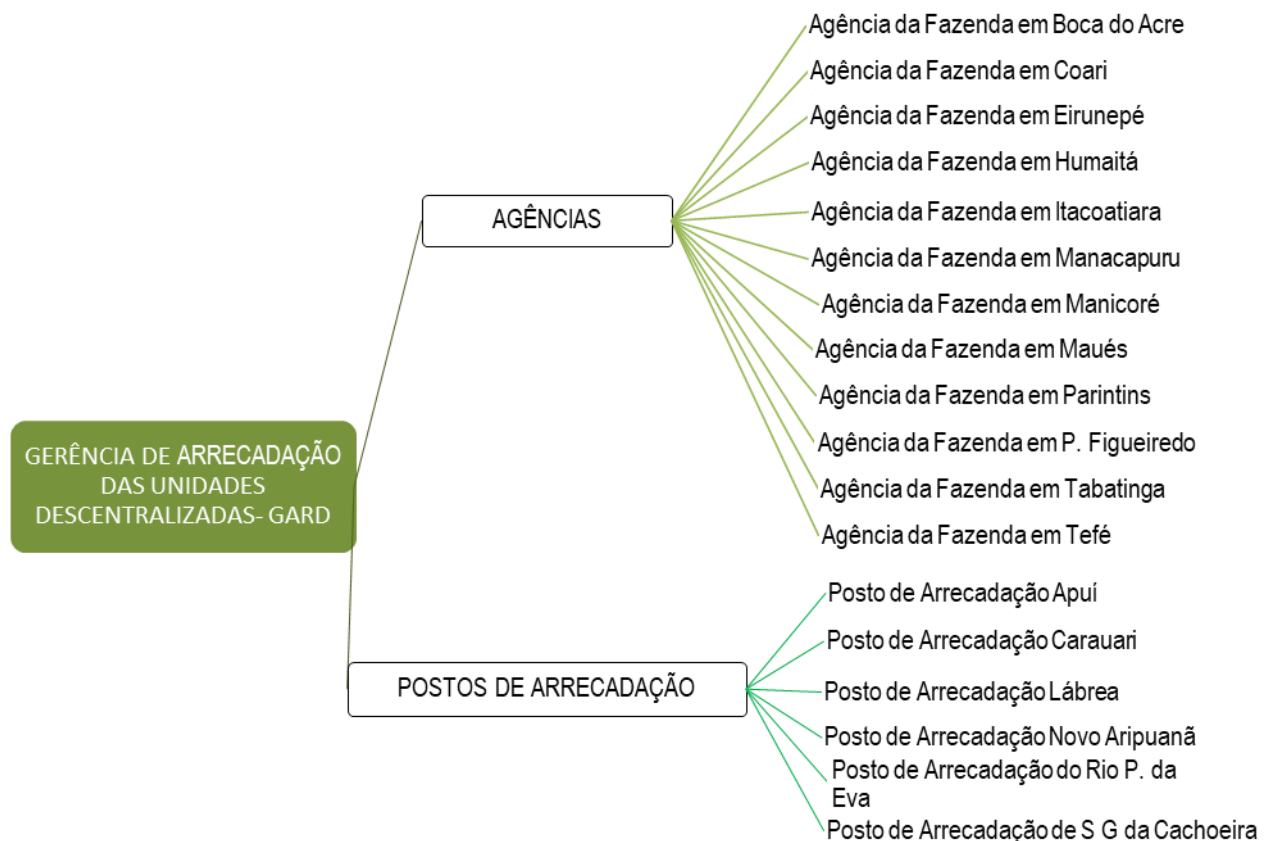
GERÊNCIA DE ARRECADAÇÃO DAS UNIDADES DESCENTRALIZADAS- GARD

AGÊNCIAS

Agência da Fazenda em Boca do Acre
Agência da Fazenda em Coari
Agência da Fazenda em Eirunepé
Agência da Fazenda em Humaitá
Agência da Fazenda em Itacoatiara
Agência da Fazenda em Manacapuru
Agência da Fazenda em Manicoré
Agência da Fazenda em Maués
Agência da Fazenda em Parintins
Agência da Fazenda em P. Figueiredo
Agência da Fazenda em Tabatinga
Agência da Fazenda em Tefé

POSTOS DE ARRECADAÇÃO

Posto de Arrecadação Apuí
Posto de Arrecadação Carauari
Posto de Arrecadação Lábrea
Posto de Arrecadação Novo Aripuanã
Posto de Arrecadação do Rio P. da Eva
Posto de Arrecadação de S G da Cachoeira